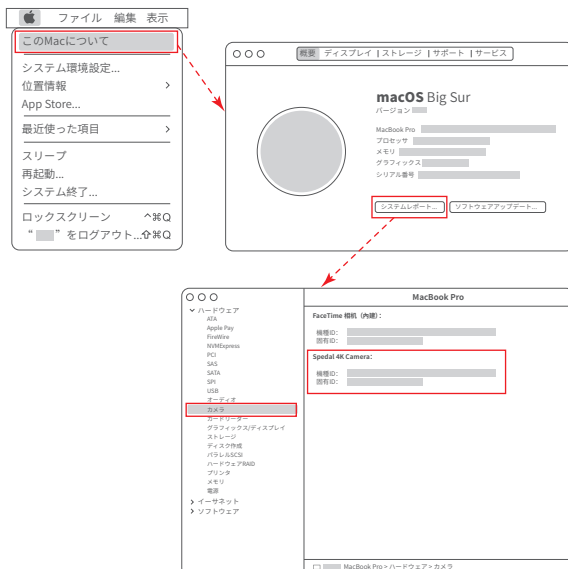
ファイル 編集 表示

このMacについて

システム環境設定...
位置情報 >
App Store...

最近使った項目 >

スリープ
再起動...
システム終了...

ロックスクリーン ^⌘Q
" " をログアウト... ⇧⌘Q

概要 | ディスプレイ | ストレージ | サポート | サービス

macOS Big Sur
バージョン

MacBook Pro
プロセッサ
メモリ
グラフィックス
シリアル番号

システムレポート... ソフトウェアアップデート...

MacBook Pro

ハードウェア
ATA
Apple Pay
FireWire
NVMExpress
PCI
SAS
SATA
SPI
USB
オーディオ
カメラ
カードリーダー
グラフィックス/ディスプレイ
ストレージ
ディスク作成
パラレルSCSI
ハードウェアRAID
プリンタ
メモリ
電源
イーサネット
ソフトウェア

FaceTime 相机（内建）:

機種ID:
固有ID:

Spedal 4K Camera:

機種ID:
固有ID:

MacBook Pro > ハードウェア > カメラ